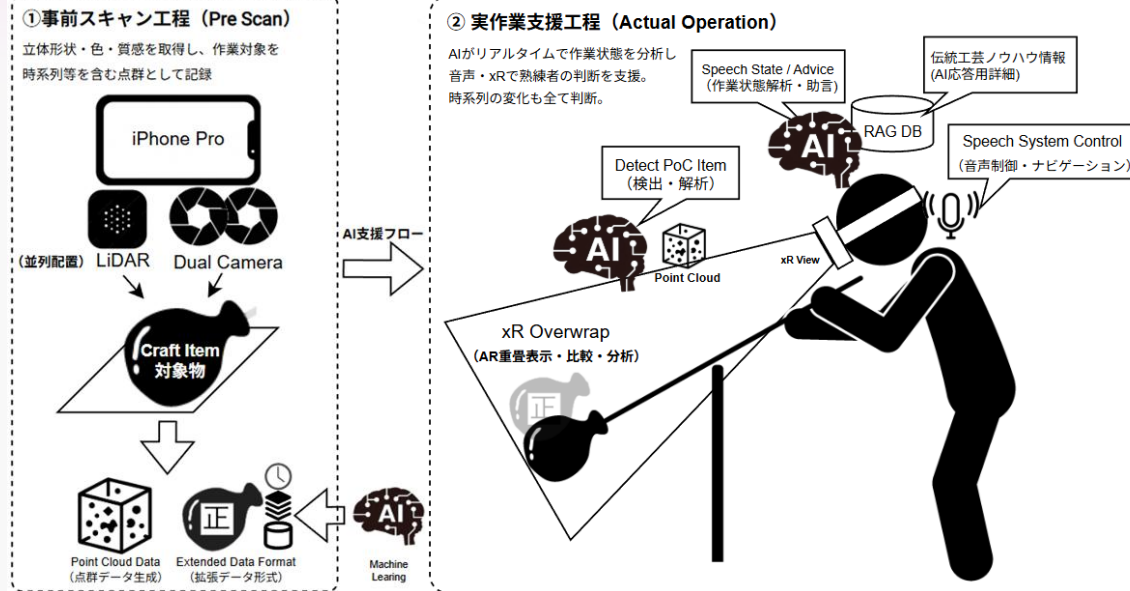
①事前スキャン工程（Pre Scan）

立体形状・色・質感を取得し、作業対象を時系列等を含む点群として記録

iPhone Pro

（並列配置）

LiDAR

Dual Camera

Craft Item
対象物

Point Cloud Data
（点群データ生成）

正

Extended Data Format
（拡張データ形式）

AI

Machine Learing

AI支援フロー

② 実作業支援工程（Actual Operation）

AIがリアルタイムで作業状態を分析し音声・xRで熟練者の判断を支援。時系列の変化も全て判断。

Speech State / Advice
（作業状態解析・助言）

伝統工芸ノウハウ情報
(AI応答用詳細)

AI

RAG DB

Speech System Control
（音声制御・ナビゲーション）

Detect PoC Item
（検出・解析）

AI

Point Cloud

xR View

xR Overwrap
（AR重畳表示・比較・分析）

正